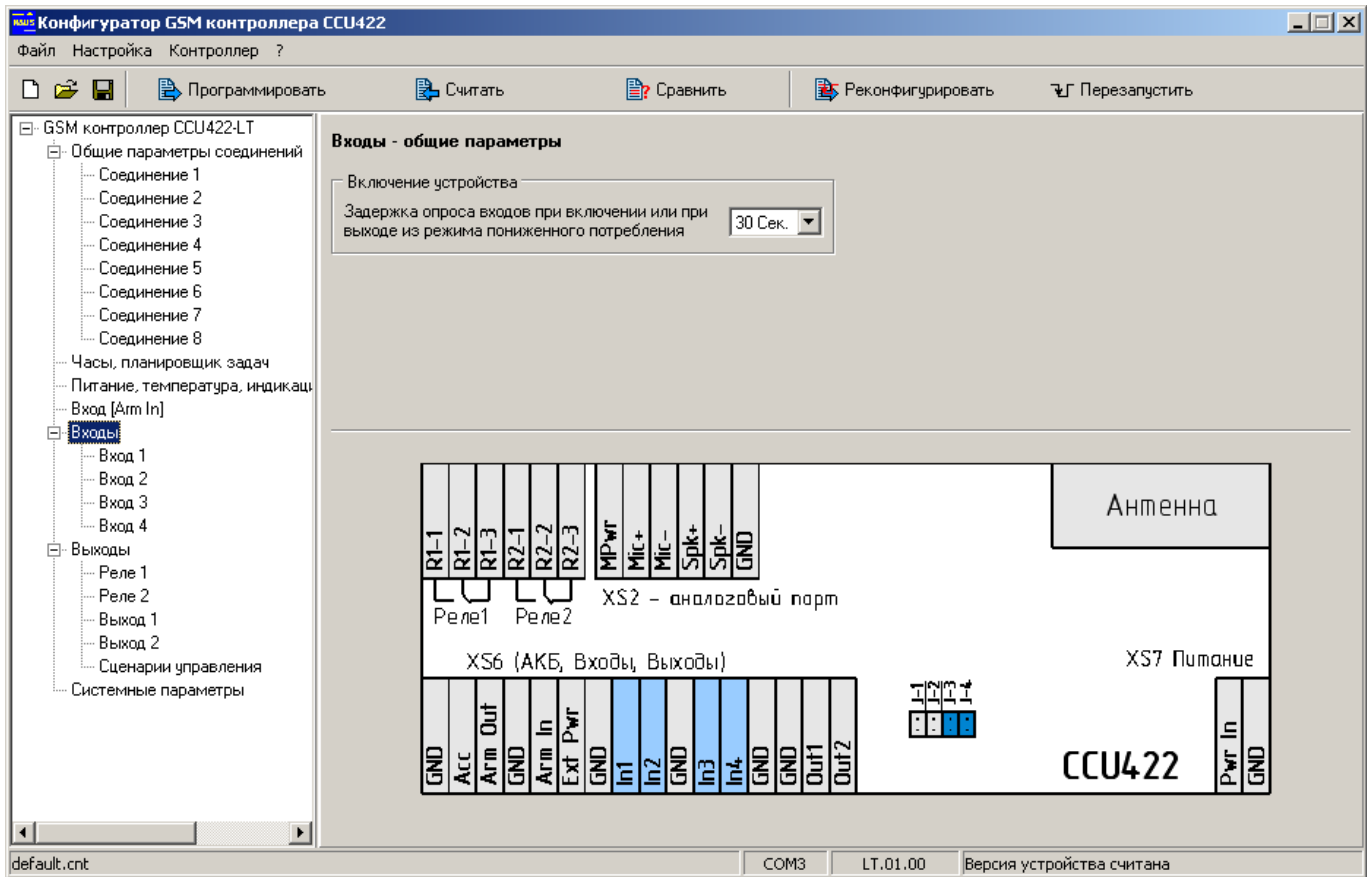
Конфигуратор GSM контроллера CCU422

Файл Настройка Контроллер ?

Программировать Считать Сравнить Реконфигурировать Перезапустить

GSM контроллер CCU422-LT
Общие параметры соединений
Соединение 1
Соединение 2
Соединение 3
Соединение 4
Соединение 5
Соединение 6
Соединение 7
Соединение 8
Часы, планировщик задач
Питание, температура, индикац
Вход [Arm In]
Входы
Вход 1
Вход 2
Вход 3
Вход 4
Выходы
Реле 1
Реле 2
Выход 1
Выход 2
Сценарии управления
Системные параметры

Входы - общие параметры

Включение устройства
Задержка опроса входов при включении или при выходе из режима пониженного потребления
30 Сек.

R1-1 R1-2 R1-3 R2-1 R2-2 R2-3 MPwr Mic+ Mic- Spk+ Spk- GND

Антенна

Реле1 Реле2 XS2 - аналоговый порт

XS6 (АКБ, Входы, Выходы)

XS7 Питание

J-1 J-2 J-3 J-4

GND Acc Arm Out GND Arm In Ext Pwr GND In1 In2 GND In3 In4 GND GND Out1 Out2

CCU422

Pwr In GND

default.cnt COM3 LT.01.00 Версия устройства считана